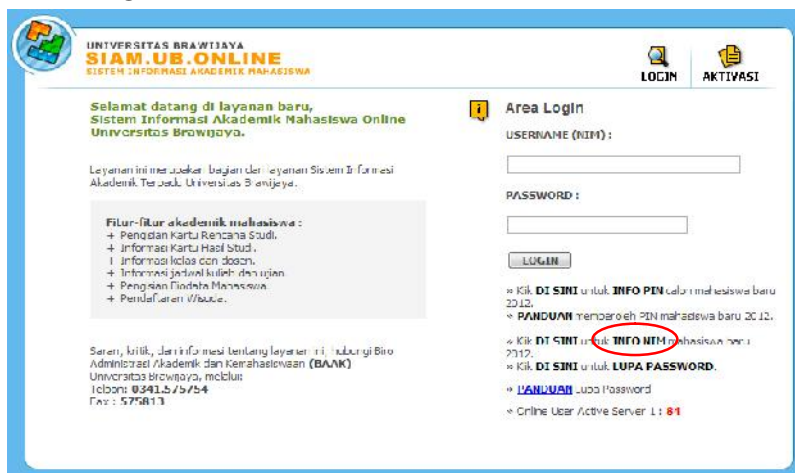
UNIVERSITAS BRAWIJAYA
SIAM.UB.ONLINE
SISTEM INFORMASI AKADEMIK MAHASISWA

LOGIN AKTIVASI

Selamat datang di layanan baru, Sistem Informasi Akademik Mahasiswa Online Universitas Brawijaya.

Layanan ini merupakan bagian dari layanan Sistem Informasi Akademik Terpadu Universitas Brawijaya.

Fitur-fitur akademik mahasiswa :
+ Pengisian Kartu Rencana Studi.
+ Informasi Kartu Hasil Studi.
+ Informasi kelas dan dosen.
+ Informasi jadwal kuliah dan ujian.
+ Pengisian Biodata Mahasiswa.
+ Pendaftaran Wisuda.

Saran, kritik, dan informasi tentang layanan ini, hubungi Biro Administrasi Akademik dan Kemahasiswaan (BAAK) Universitas Brawijaya, melalui:
Telpon: 0341.575754
Fax : 575813

Area Login
USERNAME (NIM) :

PASSWORD :

LOGIN

» Klik DI SINI untuk INFO PIN calon mahasiswa baru 2012.
» PANDUAN memperoleh PIN mahasiswa baru 2012.

» Klik DI SINI untuk INFO NIM mahasiswa baru 2012.
» Klik DI SINI untuk LUPA PASSWORD.

» PANDUAN Lupa Password

» Online User Active Server 1 : 81